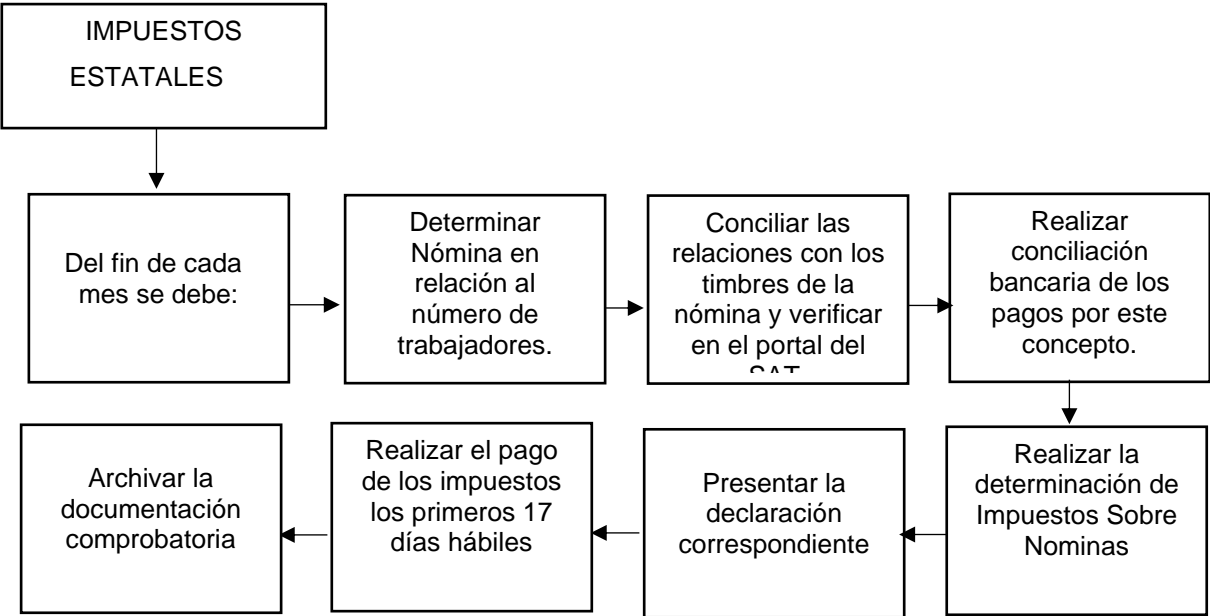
IMPUESTOS ESTATALES

Del fin de cada mes se debe:

Determinar Nómina en relación al número de trabajadores.

Conciliar las relaciones con los timbres de la nómina y verificar en el portal del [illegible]

Realizar conciliación bancaria de los pagos por este concepto.

Realizar la determinación de Impuestos Sobre Nominas

Presentar la declaración correspondiente

Realizar el pago de los impuestos los primeros 17 días hábiles

Archivar la documentación comprobatoria